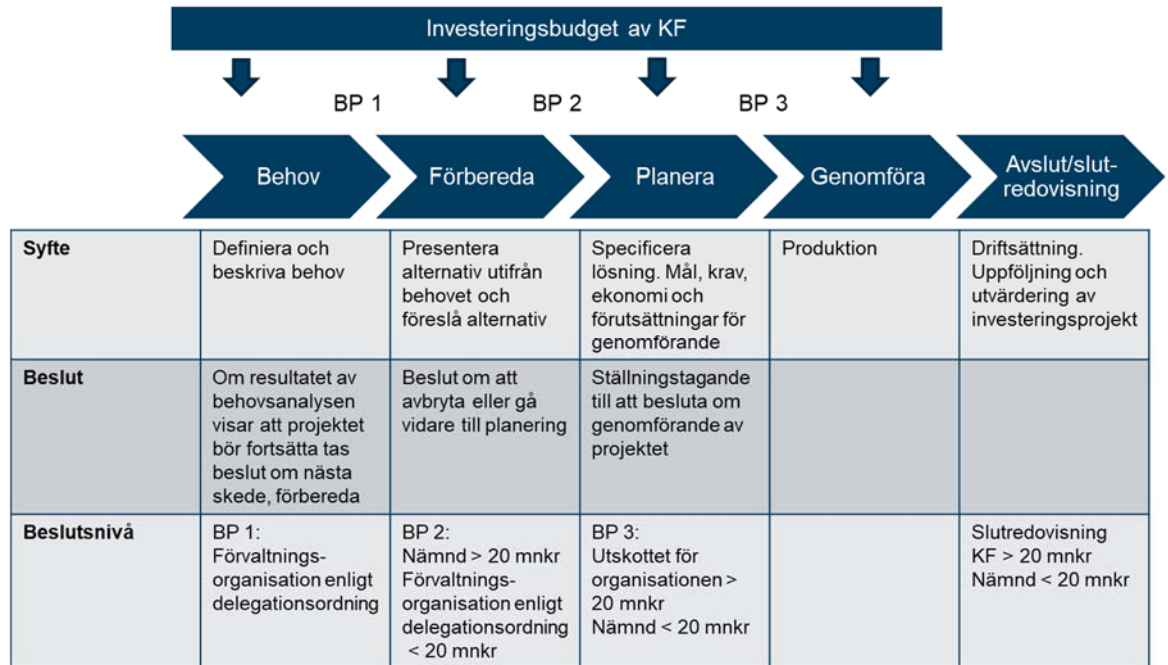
Investeringsbudget av KF

BP 1 BP 2 BP 3

Behov | Förbereda | Planera | Genomföra | Avslut/slutredovisning

| | | | | | |
|---|---|---|---|---|---|
| **Syfte** | Definiera och beskriva behov | Presentera alternativ utifrån behovet och föreslå alternativ | Specificera lösning. Mål, krav, ekonomi och förutsättningar för genomförande | Produktion | Driftsättning. Uppföljning och utvärdering av investeringsprojekt |
| **Beslut** | Om resultatet av behovsanalysen visar att projektet bör fortsätta tas beslut om nästa skede, förbereda | Beslut om att avbryta eller gå vidare till planering | Ställningstagande till att besluta om genomförande av projektet | | |
| **Beslutsnivå** | BP 1: Förvaltningsorganisation enligt delegationsordning | BP 2: Nämnd > 20 mnkr Förvaltningsorganisation enligt delegationsordning < 20 mnkr | BP 3: Utskottet för organisationen > 20 mnkr Nämnd < 20 mnkr | | Slutredovisning KF > 20 mnkr Nämnd < 20 mnkr |